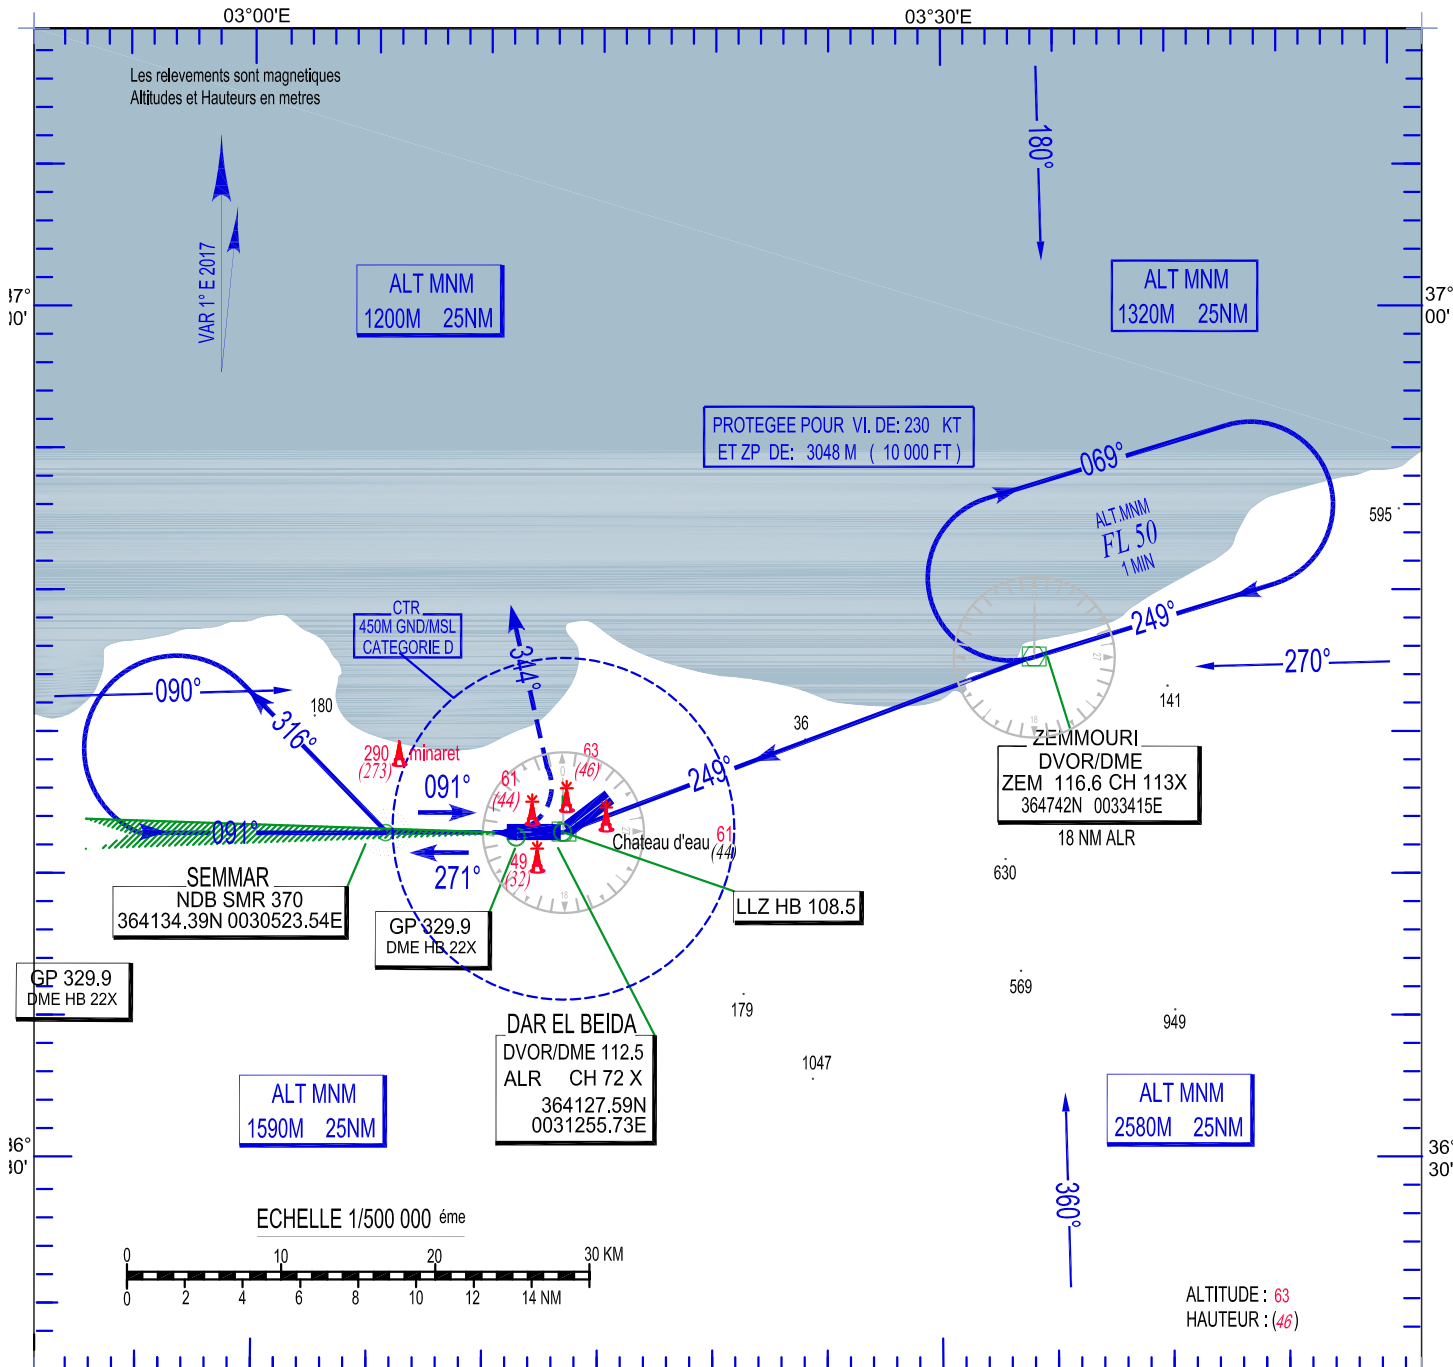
03°00'E

03°30'E

Les relevements sont magnetiques
Altitudes et Hauteurs en metres

VAR 1° E 2017

180°

37°
00'

37°
00'

ALT MNM
1200M 25NM

ALT MNM
1320M 25NM

PROTEGEE POUR VI. DE: 230 KT
ET ZP DE: 3048 M ( 10 000 FT )

069°

ALT MNM
FL 50
1 MIN

595

249°

270°

141

CTR
450M GND/MSL
CATEGORIE D

344°

090°

316°

180

36

290 minaret
(273)

091°

63
(46)

61
(44)

249°

091°

271°

49
(32)

Chateau d'eau 61
(44)

ZEMMOURI
DVOR/DME
ZEM 116.6 CH 113X
364742N 0033415E

18 NM ALR

SEMMAR
NDB SMR 370
364134.39N 0030523.54E

630

GP 329.9
DME HB 22X

LLZ HB 108.5

GP 329.9
DME HB 22X

179

569

949

DAR EL BEIDA
DVOR/DME 112.5
ALR CH 72 X
364127.59N
0031255.73E

1047

ALT MNM
1590M 25NM

ALT MNM
2580M 25NM

36°
30'

36°
30'

360°

ECHELLE 1/500 000 éme

0 10 20 30 KM
0 2 4 6 8 10 12 14 NM

ALTITUDE : 63
HAUTEUR : (46)